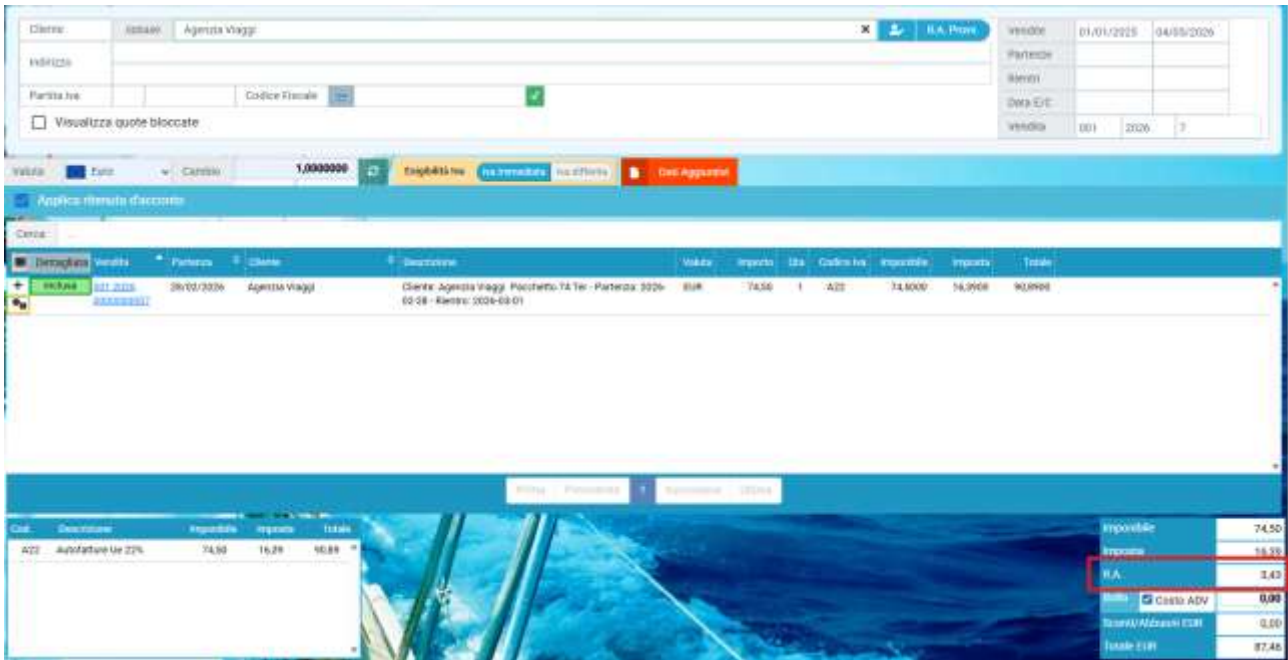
Cliente | Iniziali | Agenzia Viaggi | × | R.A. Provv.

Indirizzo

Partita Iva | Codice Fiscale

Visualizza quote bloccate

| Vendite | 01/01/2025 | 04/03/2026 |
|---|---|---|
| Partenze | | |
| Rientri | | |
| Data E/C | | |
| Vendita | 001 | 2026 | 7 |

Valuta | Euro | Cambio | 1,0000000 | Esigibilità Iva | Iva Immediata | Iva differita | Dati Aggiuntivi

Applica ritenuta d'acconto

Cerca

| Dettagliata | Vendita | Partenza | Cliente | Descrizione | Valuta | Importo | Qta | Codice Iva | Imponibile | Imposta | Totale |
|---|---|---|---|---|---|---|---|---|---|---|---|
| Inclusa | 001 2026 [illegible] | 28/02/2026 | Agenzia Viaggi | Cliente: Agenzia Viaggi Pacchetto 74 Ter - Partenza: 2026-02-28 - Rientro: 2026-03-01 | EUR | 74,50 | 1 | A22 | 74,5000 | 16,3900 | 90,8900 |

Prima | Precedente | 1 | Successiva | Ultima

| Cod. | Descrizione | Imponibile | Imposta | Totale |
|---|---|---|---|---|
| A22 | Autofatture Ue 22% | 74,50 | 16,39 | 90,89 |

| Imponibile | 74,50 |
|---|---|
| Imposta | 16,39 |
| R.A. | 3,43 |
| Bollo | Costo ADV | 0,00 |
| Sconti/Abbuoni EUR | 0,00 |
| Totale EUR | 87,46 |